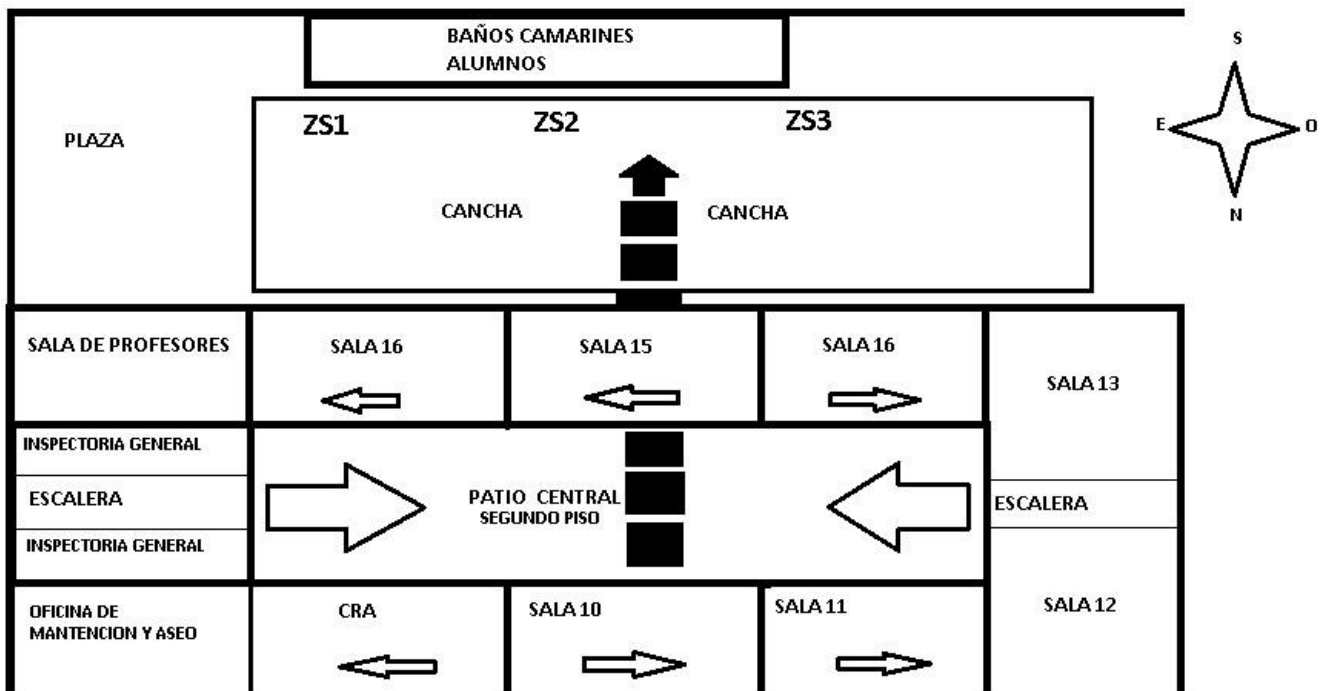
BAÑOS CAMARINES
ALUMNOS

S

E

O

N

PLAZA

ZS1

ZS2

ZS3

CANCHA

CANCHA

SALA DE PROFESORES

SALA 16

SALA 15

SALA 16

SALA 13

INSPECTORIA GENERAL

ESCALERA

INSPECTORIA GENERAL

PATIO CENTRAL
SEGUNDO PISO

ESCALERA

OFICINA DE
MANTENCION Y ASEO

CRA

SALA 10

SALA 11

SALA 12